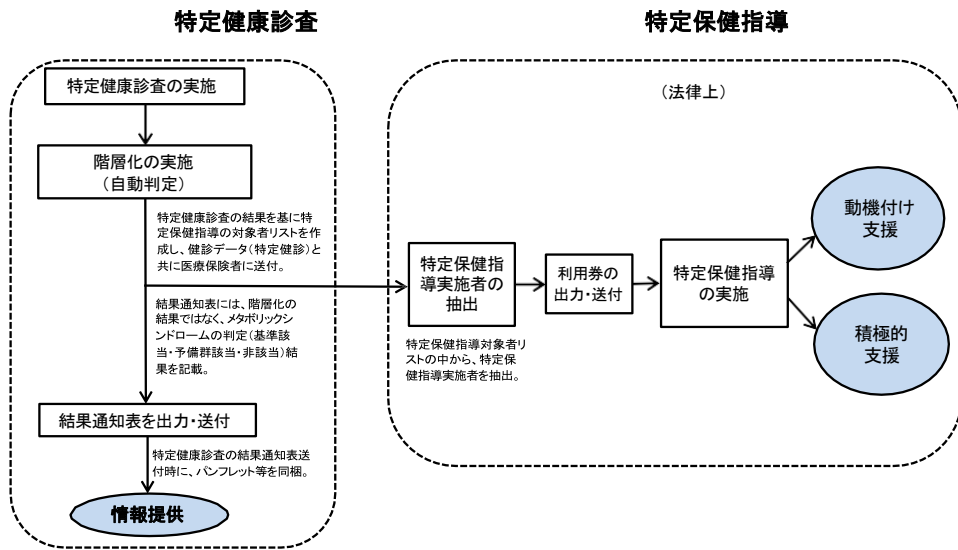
特定健康診査

特定保健指導

特定健康診査の実施

階層化の実施
（自動判定）

特定健康診査の結果を基に特定保健指導の対象者リストを作成し、健診データ（特定健診）と共に医療保険者に送付。

結果通知表には、階層化の結果ではなく、メタボリックシンドロームの判定（基準該当・予備群該当・非該当）結果を記載。

結果通知表を出力・送付

特定健康診査の結果通知表送付時に、パンフレット等を同梱。

情報提供

（法律上）

特定保健指導実施者の抽出

特定保健指導対象者リストの中から、特定保健指導実施者を抽出。

利用券の出力・送付

特定保健指導の実施

動機付け支援

積極的支援